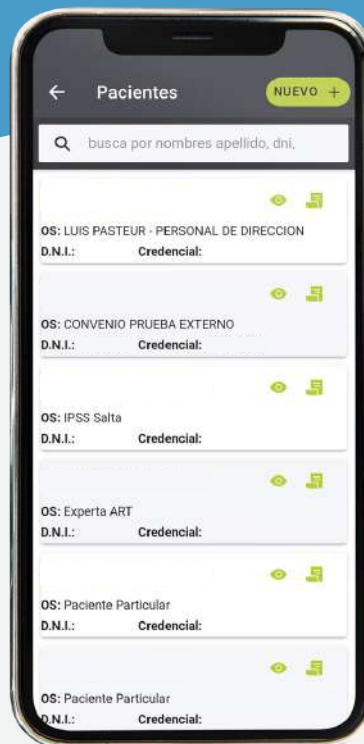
←
Pacientes
NUEVO +

busca por nombres apellido, dni,

OS: LUIS PASTEUR - PERSONAL DE DIRECCION
D.N.I.: Credencial:

OS: CONVENIO PRUEBA EXTERNO
D.N.I.: Credencial:

OS: IPSS Salta
D.N.I.: Credencial:

OS: Experta ART
D.N.I.: Credencial:

OS: Paciente Particular
D.N.I.: Credencial:

OS: Paciente Particular
D.N.I.: Credencial: